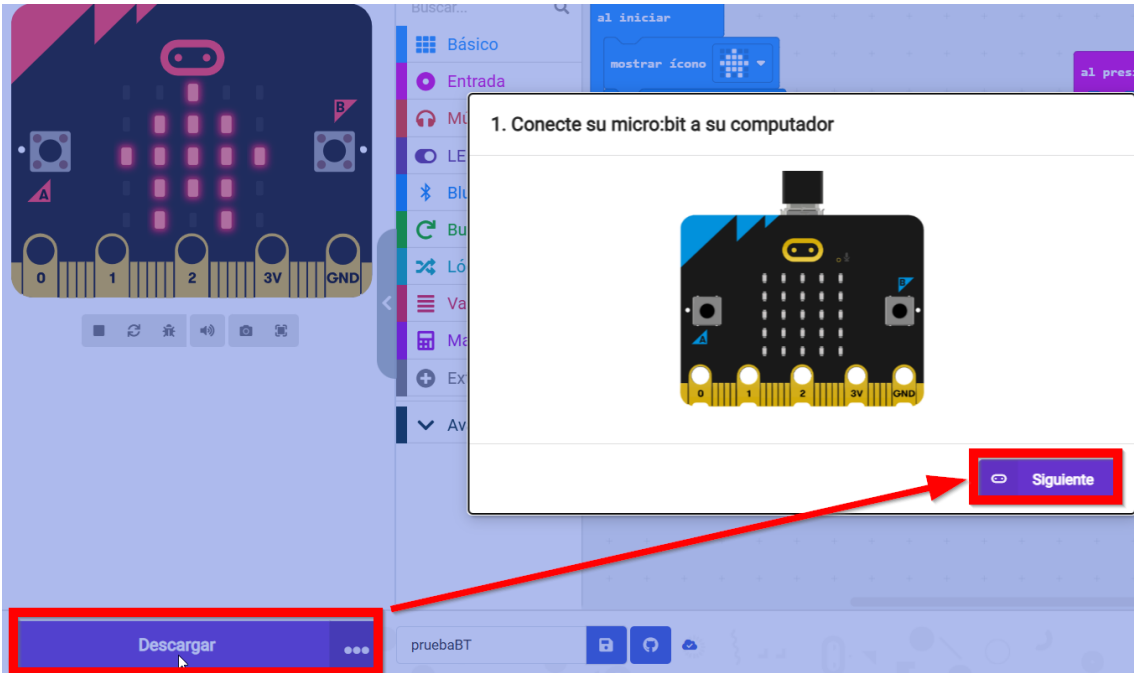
B

A

0 1 2 3V GND

Buscar...

Básico

Entrada

Mú

LE

Blu

Bu

Ló

Va

Ma

Ext

Av

al iniciar

mostrar ícono

al pres

1. Conecte su micro:bit a su computador

B

A

0 1 2 3V GND

Siguiente

Descargar

pruebaBT